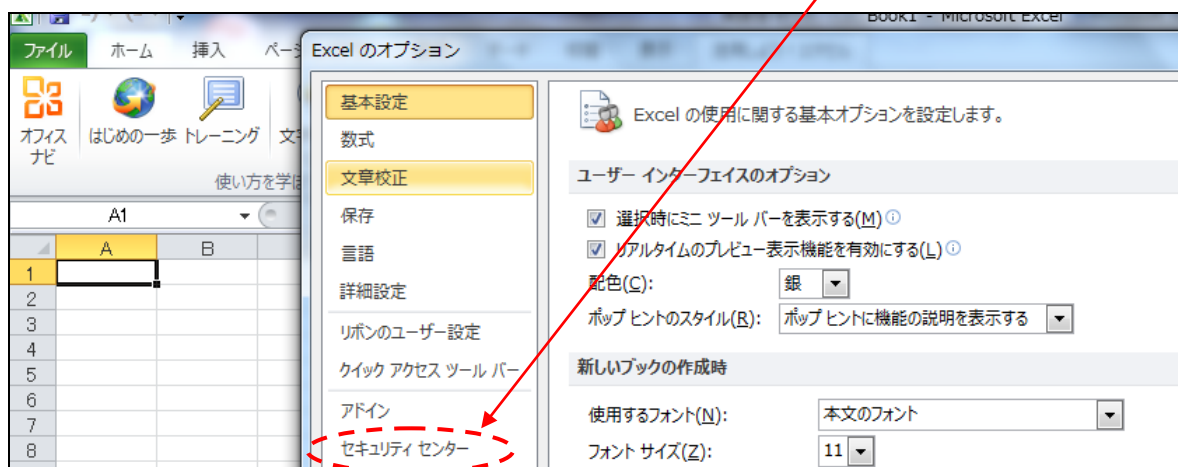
Book1 - Microsoft Excel

ファイル ホーム 挿入 ペー

オフィス ナビ はじめの一歩 トレーニング 文

使い方を学

A1

A B

1
2
3
4
5
6
7
8

Excel のオプション

基本設定
数式
文章校正
保存
言語
詳細設定
リボンのユーザー設定
クイック アクセス ツール バー
アドイン
セキュリティ センター

Excel の使用に関する基本オプションを設定します。

ユーザー インターフェイスのオプション

選択時にミニ ツール バーを表示する(M)
リアルタイムのプレビュー表示機能を有効にする(L)
配色(C): 銀
ポップ ヒントのスタイル(R): ポップ ヒントに機能の説明を表示する

新しいブックの作成時

使用するフォント(N): 本文のフォント
フォント サイズ(Z): 11